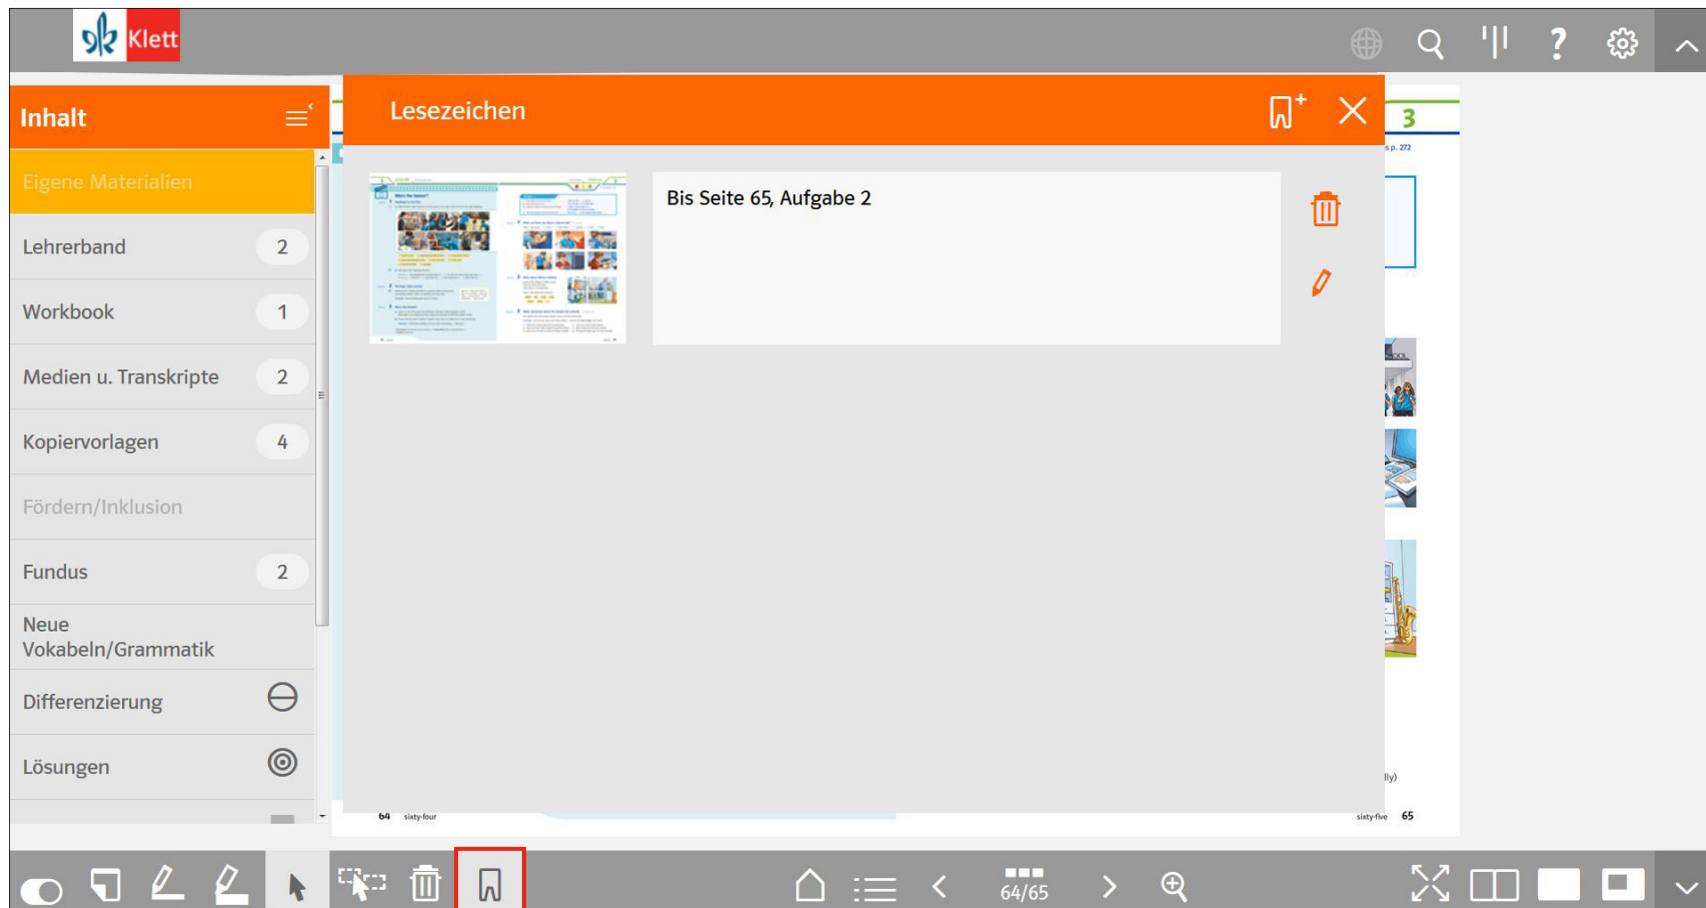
Klett

Inhalt

Eigene Materialien

Lehrerband 2

Workbook 1

Medien u. Transkripte 2

Kopiervorlagen 4

Fördern/Inklusion

Fundus 2

Neue Vokabeln/Grammatik

Differenzierung

Lösungen

Lesezeichen

Bis Seite 65, Aufgabe 2

3

s p. 272

lly)

64 sixty-four

sixty-five 65

64/65